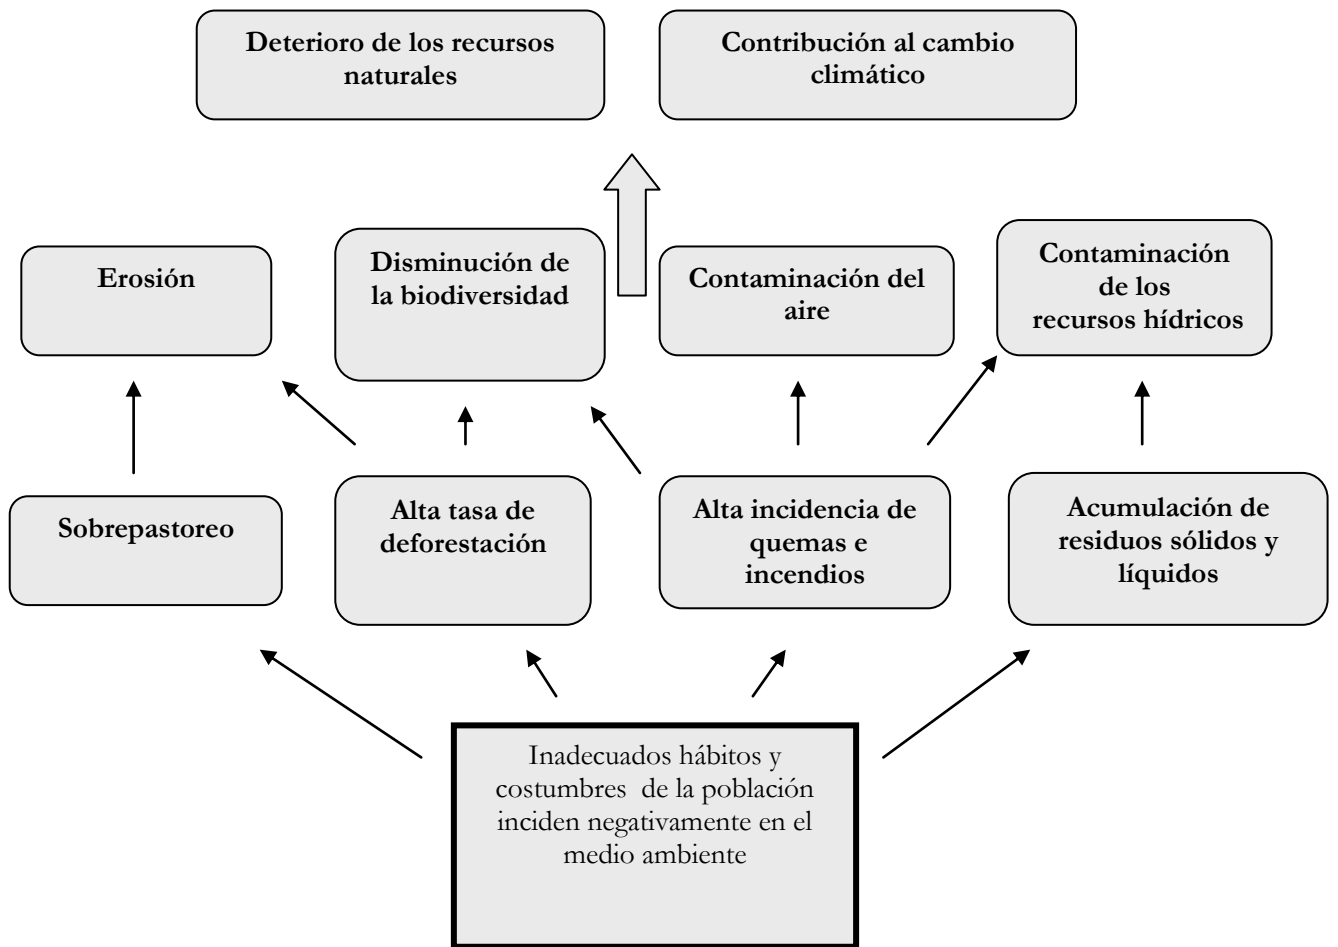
Deterioro de los recursos naturales

Contribución al cambio climático

Erosión

Disminución de la biodiversidad

Contaminación del aire

Contaminación de los recursos hídricos

Sobrepastoreo

Alta tasa de deforestación

Alta incidencia de quemas e incendios

Acumulación de residuos sólidos y líquidos

Inadecuados hábitos y costumbres de la población inciden negativamente en el medio ambiente